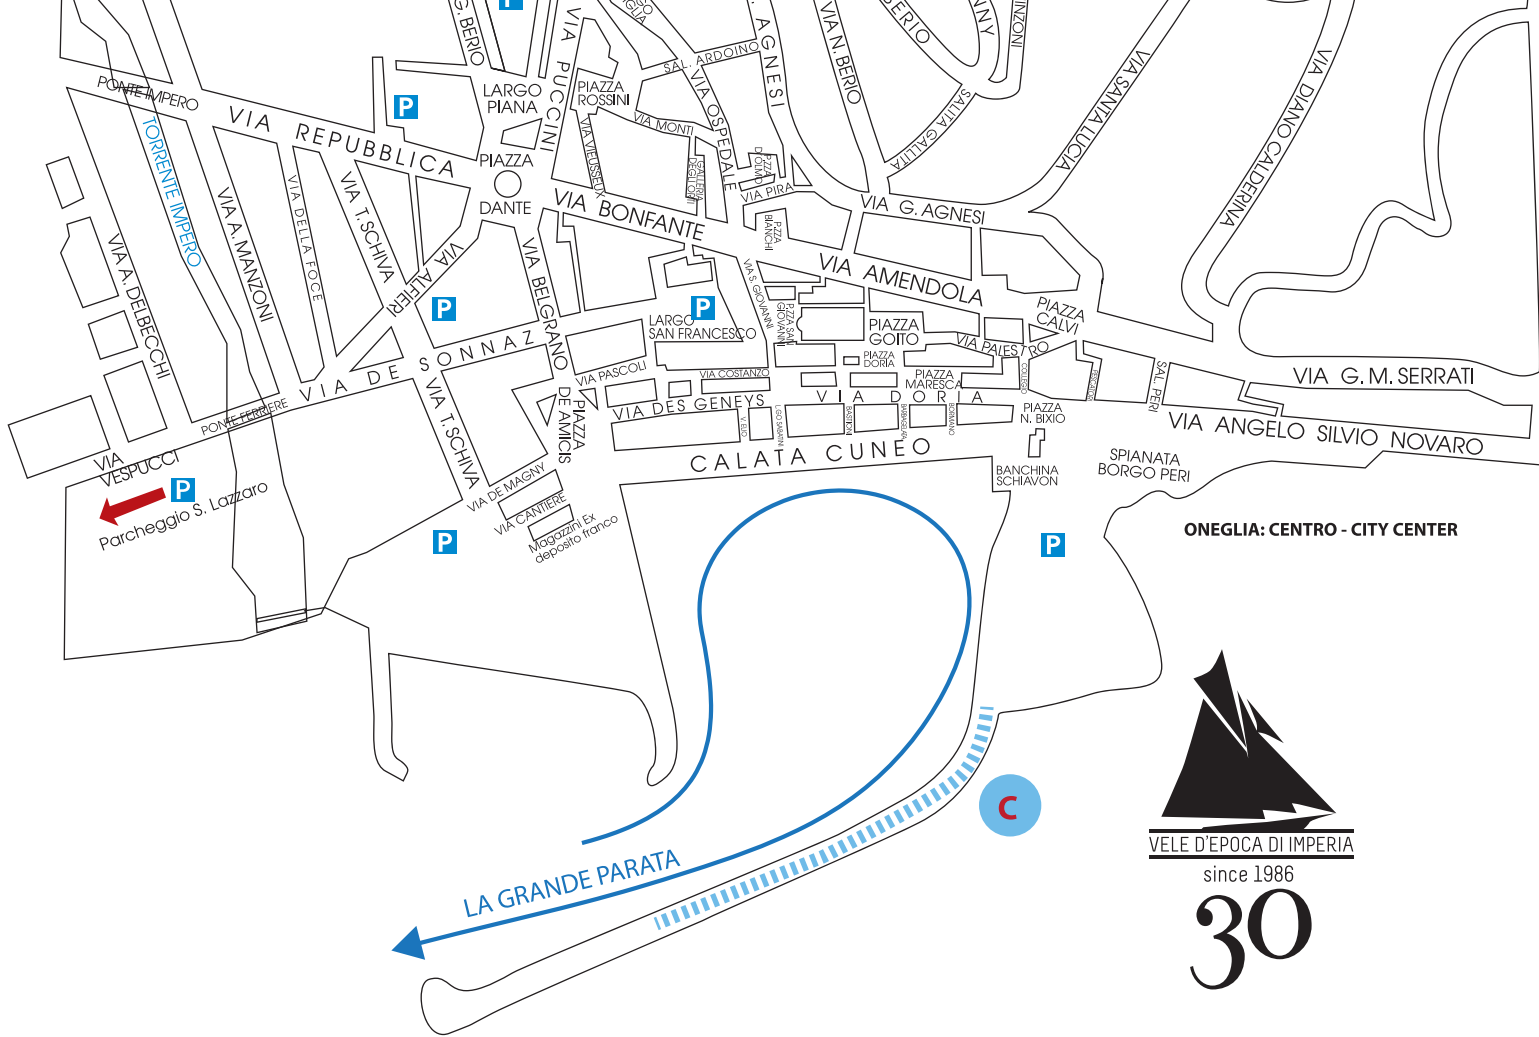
G. BERIO
P
VIA PUCCINI
PIAZZA ROSSINI
SAL. ARDOINO
VIA AGNESI
VIA N. BERIO
BERIO
VIA SANTA LUCIA
VIA DIANO CALDERINA
SALITA GALLITA
PONTE IMPERO
TORRENTE IMPERO
VIA REPUBBLICA
P
LARGO PIANA
VIA MONTI
VIA OSPEDALE
VIA VIEUSSEUX
PIAZZA DANTE
VIA BONFANTE
VIA PIRA
VIA G. AGNESI
VIA A. MANZONI
VIA DELLA FOCE
VIA T. SCHIVA
VIA ALFIERI
VIA BELGRANO
VIA AMENDOLA
VIA A. DELBECCHI
P
P
LARGO SAN FRANCESCO
PIAZZA GOITO
PIAZZA DORIA
PIAZZA CALVI
VIA PALESTRO
VIA DE SONNAZ
VIA PASCOLI
VIA COSTANZO
PIAZZA MARESCA
VIA G. M. SERRATI
PONTE FERRIERE
VIA T. SCHIVA
PIAZZA DE AMICIS
VIA DES GENEYS
VIA DORIA
PIAZZA N. BIXIO
SAL. PERI
VIA ANGELO SILVIO NOVARO
VIA VESPUCCI
P
Parcheggio S. Lazzaro
VIA DE MAGNY
VIA CANTIERE
Magazzini Ex deposito franco
CALATA CUNEO
BANCHINA SCHIAVON
SPIANATA BORGO PERI
ONEGLIA: CENTRO - CITY CENTER
P
P
C
LA GRANDE PARATA
VELE D'EPOCA DI IMPERIA
since 1986
30